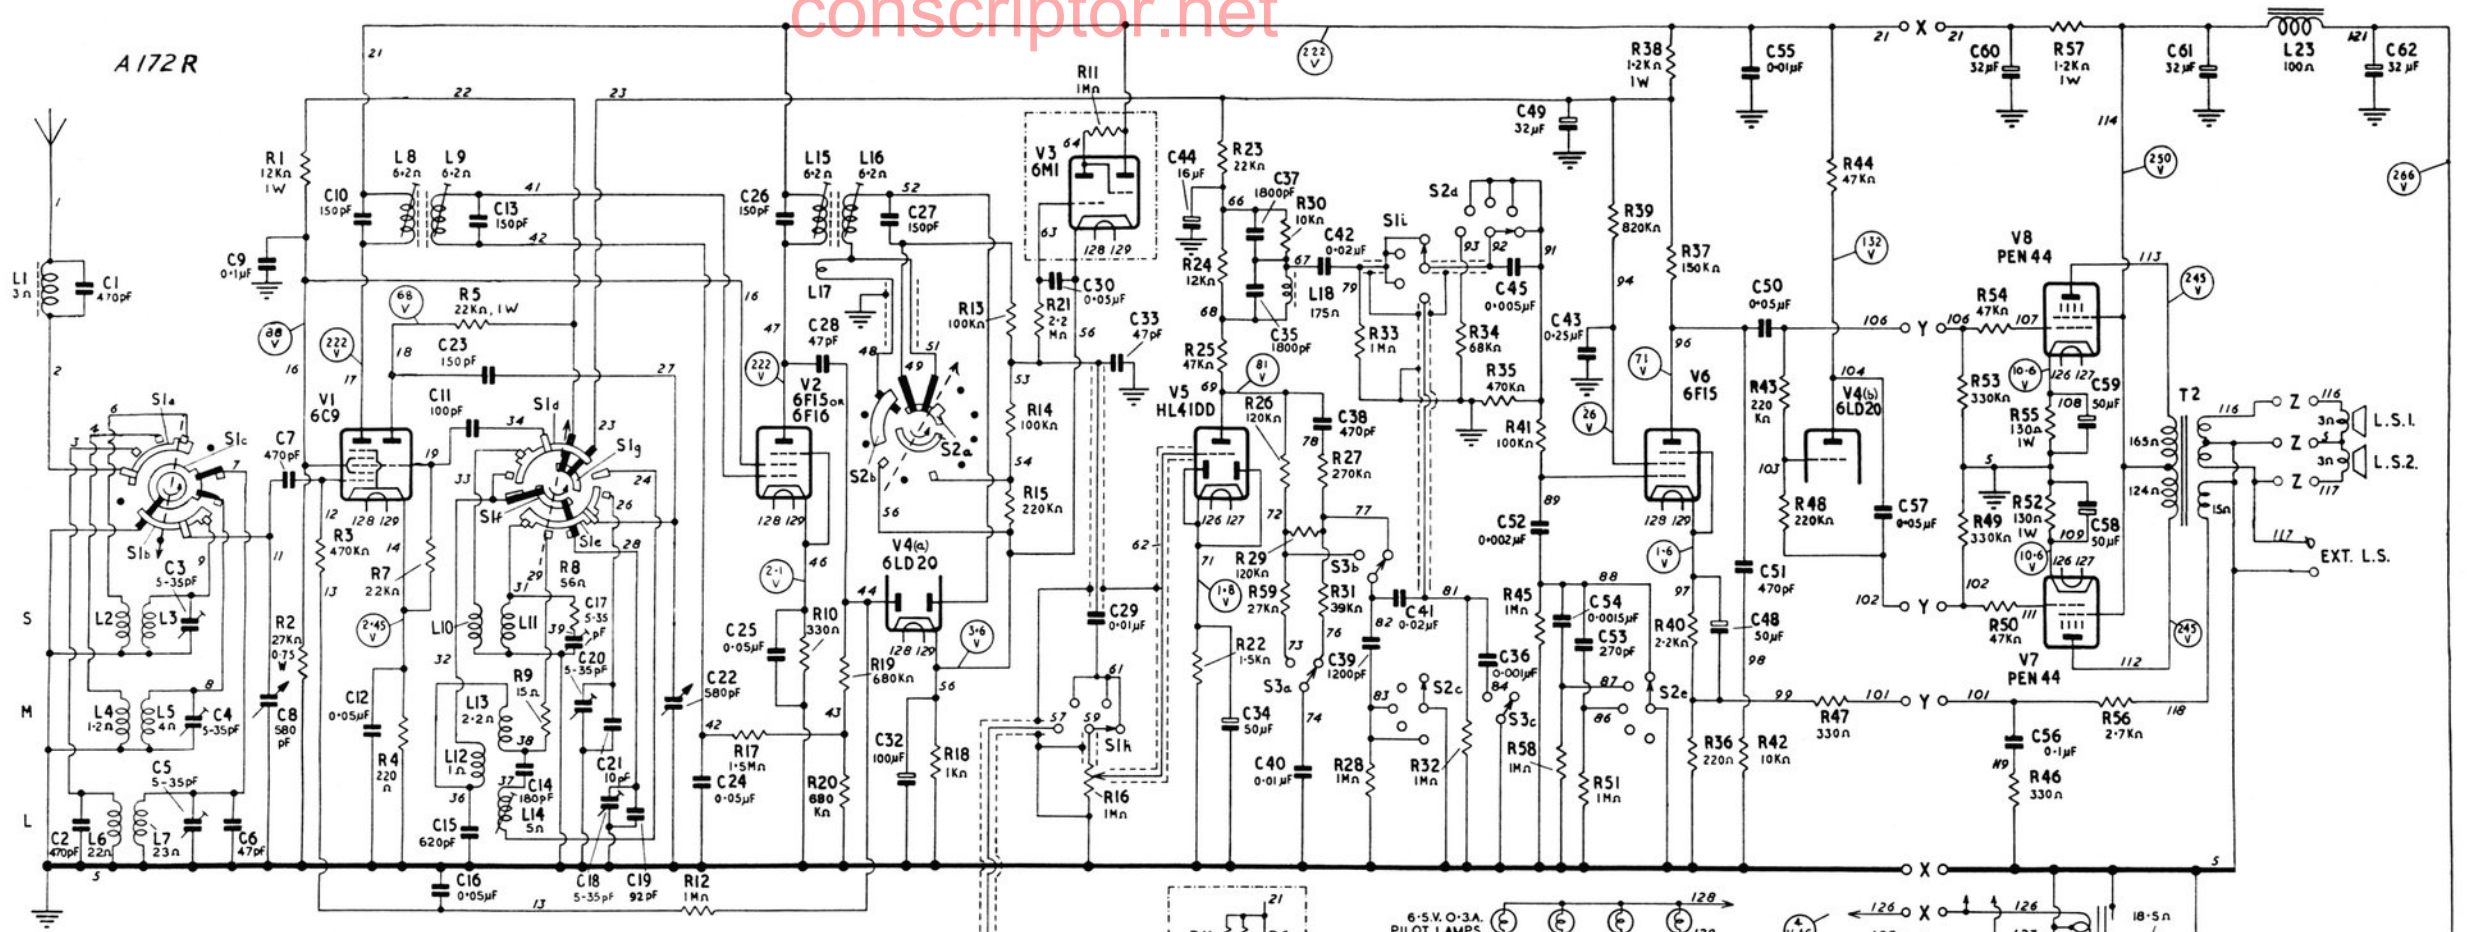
conscriptor.net

A172R

R1 12KΩ 1W
C10 150pF
L8 6·2Ω
L9 6·2Ω
C13 150pF
C9 0·1μF
L1 3Ω
C1 470pF
R5 22KΩ, 1W
C23 150pF
C11 100pF
V1 6C9
C7 470pF
R3 470KΩ
R7 22KΩ
R2 27KΩ 0·75W
C8 580pF
C12 0·05μF
R4 220Ω
S1a
S1c
S1b
S1d
S1g
S1f
S1e
C3 5-35pF
L2
L3
L4 1·2Ω
L5 4Ω
C4 5-35pF
C5 5-35pF
C2 470pF
L6 22Ω
L7 23Ω
C6 47pF
S
M
L
L10
L11
R8 56Ω
C17 5-35pF
C20 5-35pF
R9 15Ω
L13 2·2Ω
L12 1Ω
C14 180pF
L14 5Ω
C21 10pF
C15 620pF
C16 0·05μF
C18 5-35pF
C19 92pF
R12 1MΩ
C22 580pF
R17 1·5MΩ
C24 0·05μF
C25 0·05μF
R10 330Ω
R20 680KΩ
R19 680KΩ
L15 6·2Ω
L16 6·2Ω
C26 150pF
C27 150pF
L17
C28 47pF
V2 6F15 OR 6F16
S2a
S2b
V4(a) 6LD20
C32 100μF
R18 1KΩ
R11 1MΩ
V3 6M1
R13 100KΩ
R14 100KΩ
R15 220KΩ
C30 0·05μF
R21 2·2MΩ
C33 47pF
C29 0·01μF
S1h
R16 1MΩ
C44 16μF
R23 22KΩ
C37 1800pF
R30 10KΩ
R24 12KΩ
C35 1800pF
L18 175Ω
C42 0·02μF
S1i
S2d
C45 0·005μF
R25 47KΩ
V5 HL41DD
R26 120KΩ
C38 470pF
R27 270KΩ
R33 1MΩ
R34 68KΩ
R35 470KΩ
R41 100KΩ
R29 120KΩ
R59 27KΩ
R22 1·5KΩ
C34 50μF
S3b
R31 39KΩ
C41 0·02μF
C39 1200pF
S3a
S2c
C40 0·01μF
R28 1MΩ
R32 1MΩ
C49 32μF
R39 820KΩ
R37 150KΩ
C43 0·25μF
C52 0·002μF
R45 1MΩ
C36 0·001μF
S3c
R58 1MΩ
C54 0·0015μF
C53 270pF
S2e
R51 1MΩ
R38 1·2KΩ 1W
C55 0·01μF
V6 6F15
R40 2·2KΩ
C48 50μF
C50 0·05μF
R43 220KΩ
C51 470pF
R36 220Ω
R42 10KΩ
R44 47KΩ
V4(b) 6LD20
R48 220KΩ
C57 0·05μF
R47 330Ω
C60 32μF
R57 1·2KΩ 1W
C61 32μF
L23 100Ω
C62 32μF
V8 PEN44
R54 47KΩ
R53 330KΩ
R55 150Ω 1W
C59 50μF
R49 330KΩ
R52 150Ω 1W
C58 50μF
R50 47KΩ
V7 PEN44
R56 2·7KΩ
C56 0·1μF
R46 330Ω
T2
165Ω
124Ω
15Ω
3Ω
L.S.1.
L.S.2.
EXT. L.S.
X
Y
Z
222 V
88 V
68 V
2·45 V
81 V
1·8 V
3·6 V
2·1 V
71 V
26 V
1·6 V
132 V
10·6 V
245 V
250 V
266 V
6·5V. 0·3A. PILOT LAMPS
18·5Ω